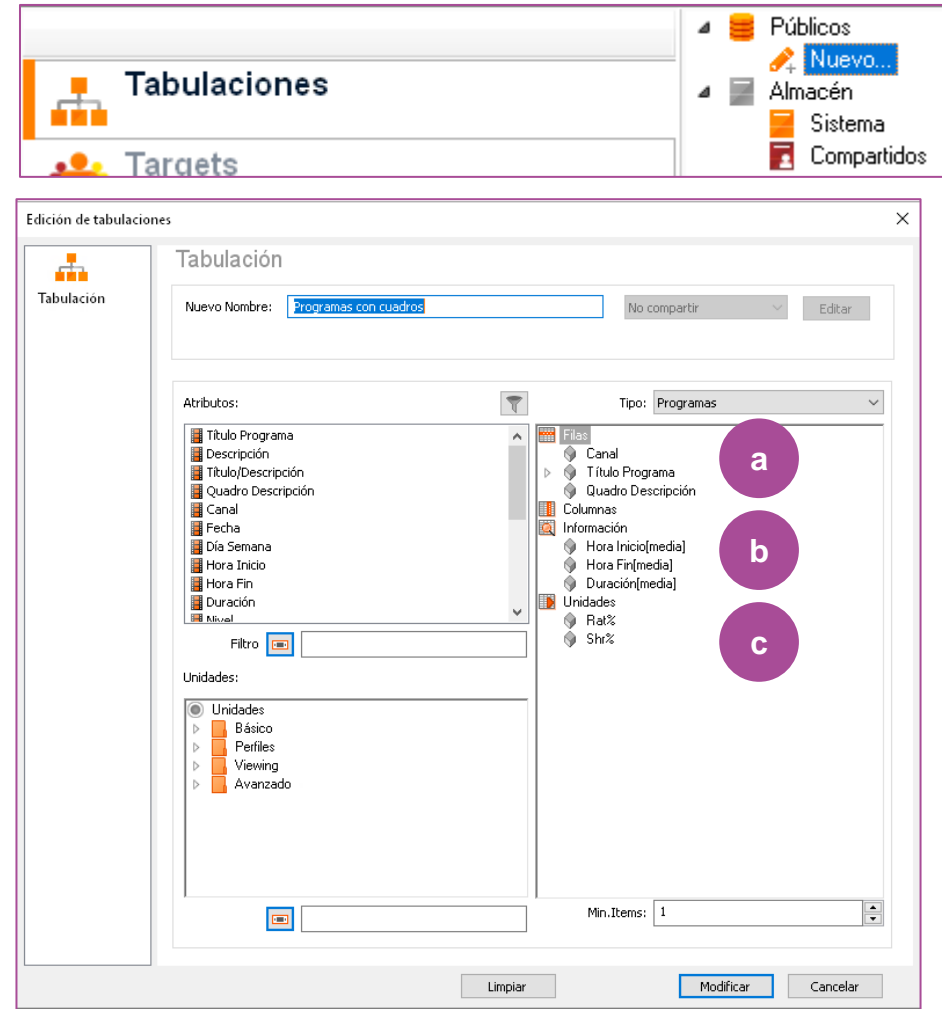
Tabulaciones
Targets

Públicos
Nuevo...
Almacén
Sistema
Compartidos

Edición de tabulaciones
×
Tabulación
Tabulación
Nuevo Nombre: Programas con cuadros
No compartir
Editar
Atributos:
Tipo: Programas
Título Programa
Descripción
Título/Descripción
Quadro Descripción
Canal
Fecha
Día Semana
Hora Inicio
Hora Fin
Duración
Nivel
Filtro
Unidades:
Unidades
Básico
Perfiles
Viewing
Avanzado
Filas
Canal
Título Programa
Quadro Descripción
Columnas
Información
Hora Inicio[media]
Hora Fin[media]
Duración[media]
Unidades
Rat%
Shr%
a
b
c
Min.Items: 1
Limpiar
Modificar
Cancelar